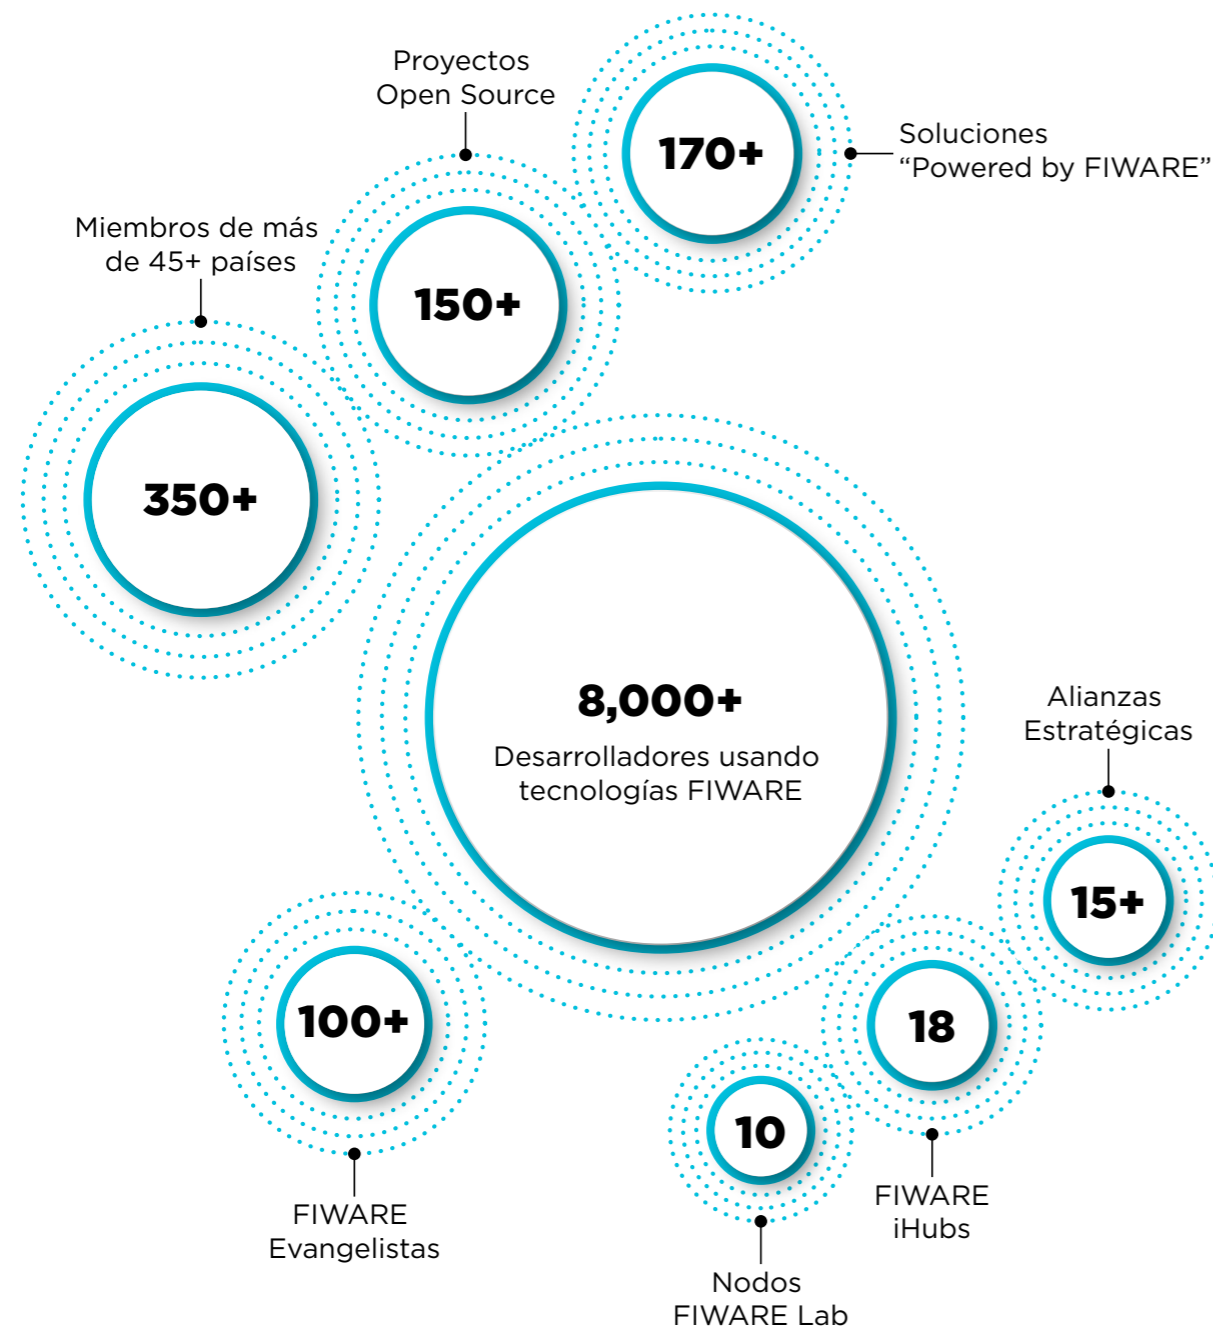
Proyectos Open Source

170+

Soluciones "Powered by FIWARE"

Miembros de más de 45+ países

150+

350+

8,000+
Desarrolladores usando tecnologías FIWARE

Alianzas Estratégicas

15+

18

100+

10

FIWARE Evangelistas

FIWARE iHubs

Nodos FIWARE Lab